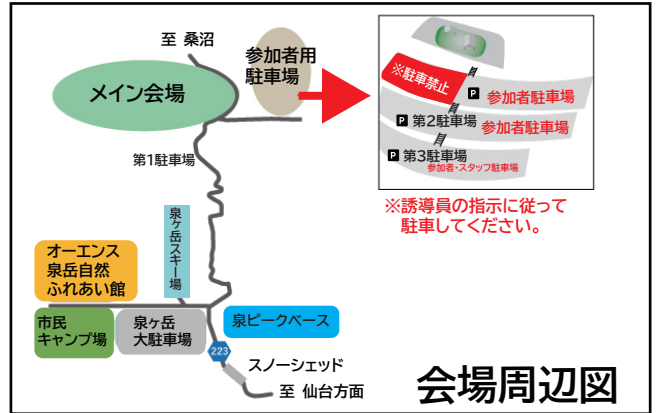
至 桑沼

参加者用駐車場

メイン会場

※駐車禁止

P 参加者駐車場

P 第2駐車場 参加者駐車場

P 第3駐車場 参加者・スタッフ駐車場

※誘導員の指示に従って駐車してください。

第1駐車場

泉ヶ岳スキー場

オーエンス泉岳自然ふれあい館

市民キャンプ場

泉ヶ岳大駐車場

泉ピークベース

223

スノーシェッド

至 仙台方面

会場周辺図